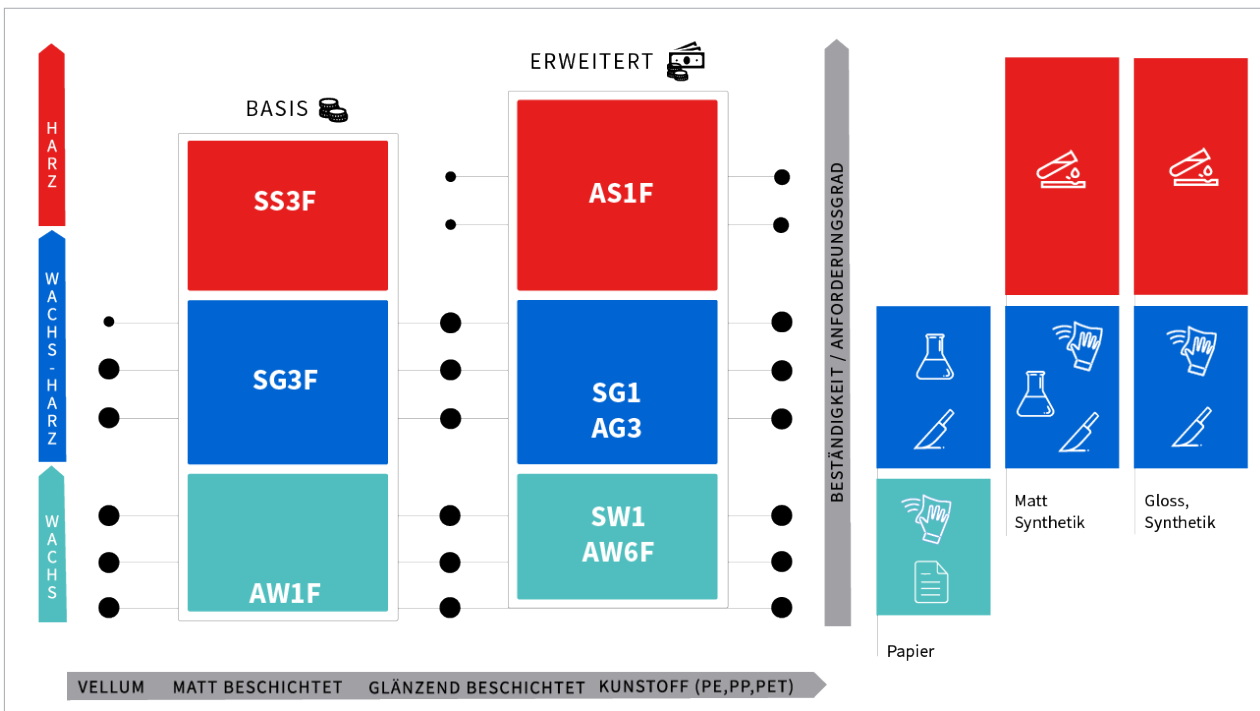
HARZ

WACHS-HARZ

WACHS

BASIS

SS3F

SG3F

AW1F

ERWEITERT

AS1F

SG1
AG3

SW1
AW6F

BESTÄNDIGKEIT / ANFORDERUNGSGRAD

Papier

Matt
Synthetik

Gloss,
Synthetik

VELLUM MATT BESCHICHTET GLÄNZEND BESCHICHTET KUNSTOFF (PE,PP,PET)